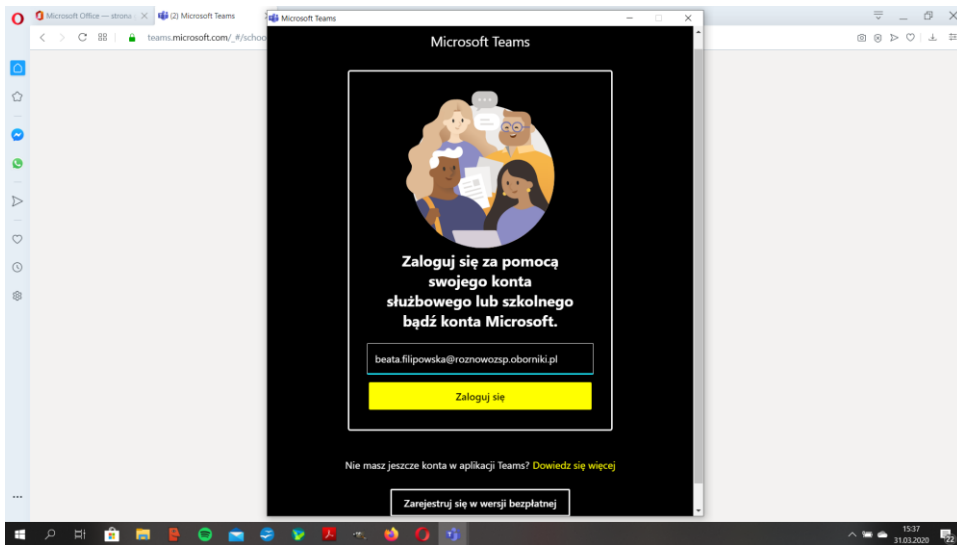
Microsoft Office — strona | (2) Microsoft Teams

teams.microsoft.com/_#/schoo

Microsoft Teams

Microsoft Teams

Zaloguj się za pomocą swojego konta służbowego lub szkolnego bądź konta Microsoft.

beata.filipowska@roznowozsp.oborniki.pl

Zaloguj się

Nie masz jeszcze konta w aplikacji Teams? Dowiedz się więcej

Zarejestruj się w wersji bezpłatnej

15:37
31.03.2020

22